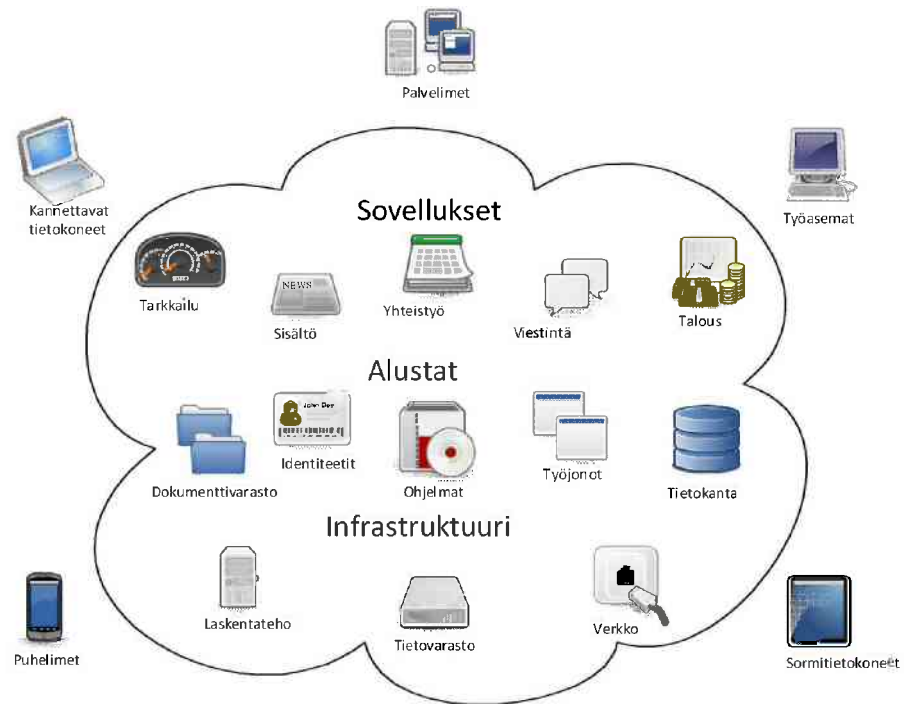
Palvelimet

Kannettavat tietokoneet

Työasemat

Sovellukset

Tarkkailu

NEWS

Sisältö

Yhteistyö

Viestintä

Talous

Alustat

John Doe

Identiteetit

Dokumenttivarasto

Ohjelmat

Työjonot

Tietokanta

Infrastruktuuri

Laskentateho

Tietovarasto

Verkko

Puhelimet

Sormitietokoneet